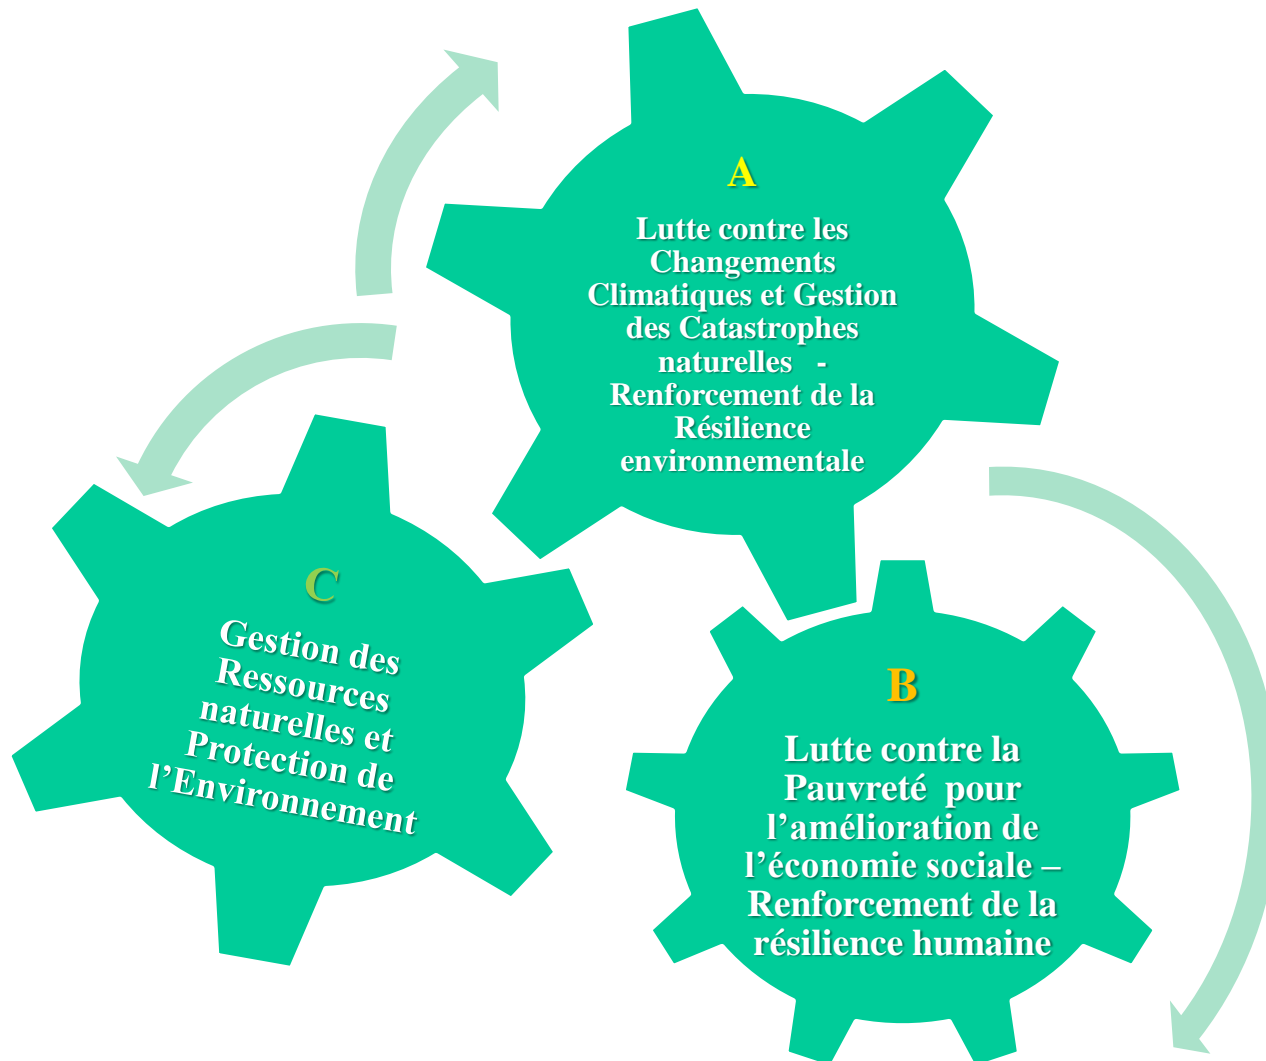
A

Lutte contre les Changements Climatiques et Gestion des Catastrophes naturelles - Renforcement de la Résilience environnementale

C

Gestion des Ressources naturelles et Protection de l'Environnement

B

Lutte contre la Pauvreté pour l'amélioration de l'économie sociale – Renforcement de la résilience humaine